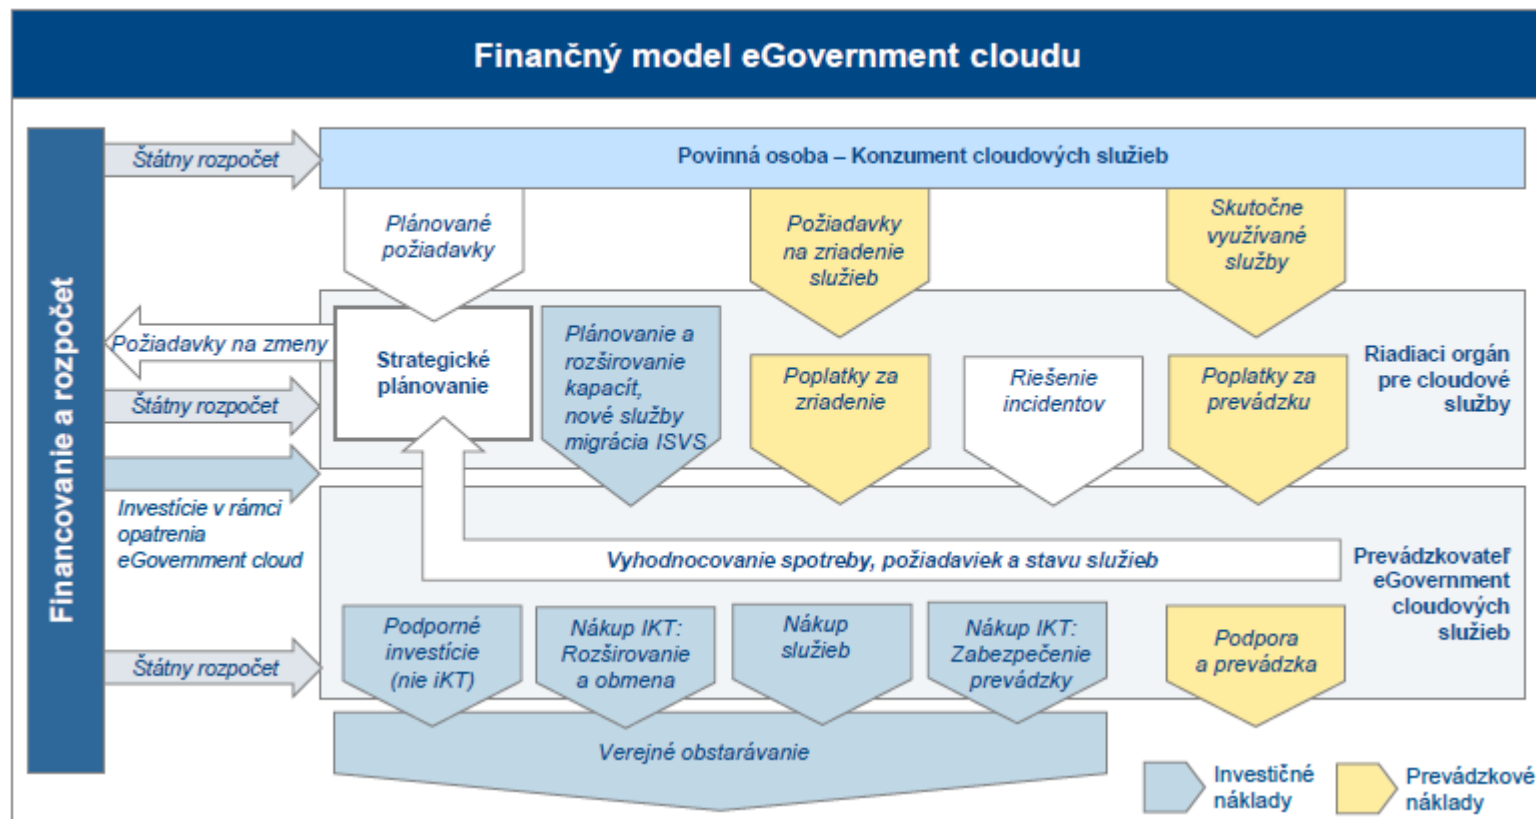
Finančný model eGovernment cloudu

Financovanie a rozpočet

Štátny rozpočet

Povinná osoba – Konzument cloudových služieb

Plánované požiadavky

Požiadavky na zriadenie služieb

Skutočne využívané služby

Požiadavky na zmeny

Štátny rozpočet

Strategické plánovanie

Plánovanie a rozširovanie kapacít, nové služby migrácia ISVS

Poplatky za zriadenie

Riešenie incidentov

Poplatky za prevádzku

Riadiaci orgán pre cloudové služby

Investície v rámci opatrenia eGovernment cloud

Vyhodnocovanie spotreby, požiadaviek a stavu služieb

Prevádzkovateľ eGovernment cloudových služieb

Štátny rozpočet

Podporné investície (nie iKT)

Nákup IKT: Rozširovanie a obmena

Nákup služieb

Nákup IKT: Zabezpečenie prevádzky

Podpora a prevádzka

Verejné obstarávanie

Investičné náklady

Prevádzkové náklady